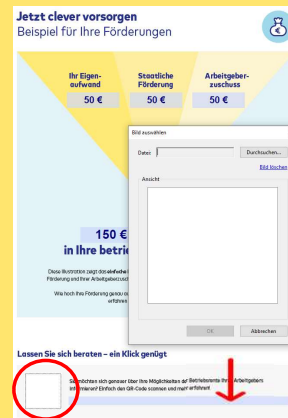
Jetzt clever vorsorgen
Beispiel für Ihre Förderungen

Ihr Eigenaufwand
50 €

Staatliche Förderung
50 €

Arbeitgeberzuschuss
50 €

Bild auswählen

Datei:

Durchsuchen...

Bild löschen

Ansicht

OK

Abbrechen

150 €
in Ihre betrie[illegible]

Diese Illustration zeigt das einfache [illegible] Förderung und Ihrer Arbeitgeberzu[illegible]

Wie hoch Ihre Förderung genau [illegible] erfahre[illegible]

Lassen Sie sich beraten – ein Klick genügt

Sie möchten sich genauer über Ihre Möglichkeiten der Betriebsrente Ihres Arbeitgebers informieren? Einfach den QR-Code scannen und mehr erfahren!